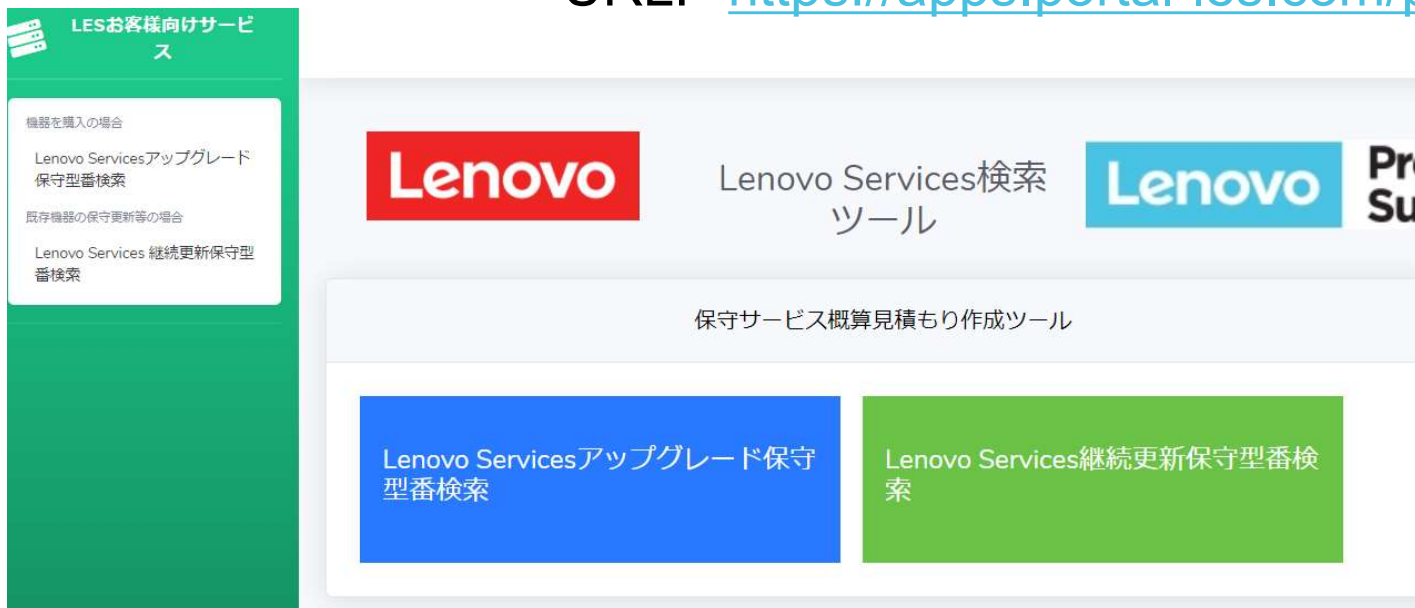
URL: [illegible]

LESお客様向けサービス

機器を購入の場合

Lenovo Servicesアップグレード保守型番検索

既存機器の保守更新等の場合

Lenovo Services 継続更新保守型番検索

Lenovo

Lenovo Services検索ツール

Lenovo

Pr
Su

保守サービス概算見積もり作成ツール

Lenovo Servicesアップグレード保守型番検索

Lenovo Services継続更新保守型番検索